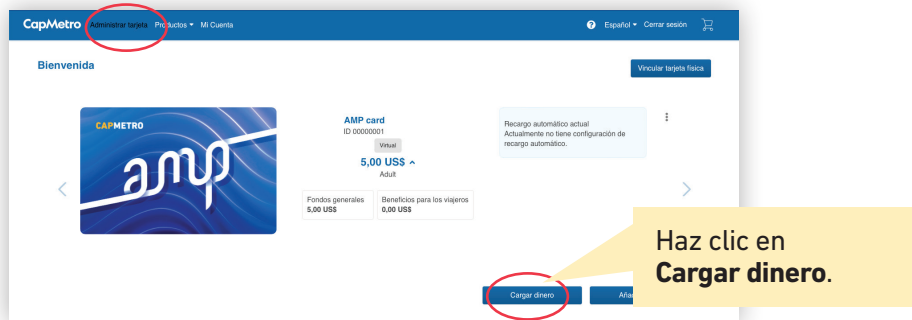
CapMetro Administrar tarjeta Productos ▾ Mi Cuenta

? Español ▾ Cerrar sesión

Bienvenida

Vincular tarjeta física

CAPMETRO

amp

AMP card
ID 00000001
Virtual
5,00 US$ ^
Adult

Fondos generales
5,00 US$

Beneficios para los viajeros
0,00 US$

Recargo automático actual
Actualmente no tiene configuración de recargo automático.

Haz clic en **Cargar dinero**.

Cargar dinero

Aña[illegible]